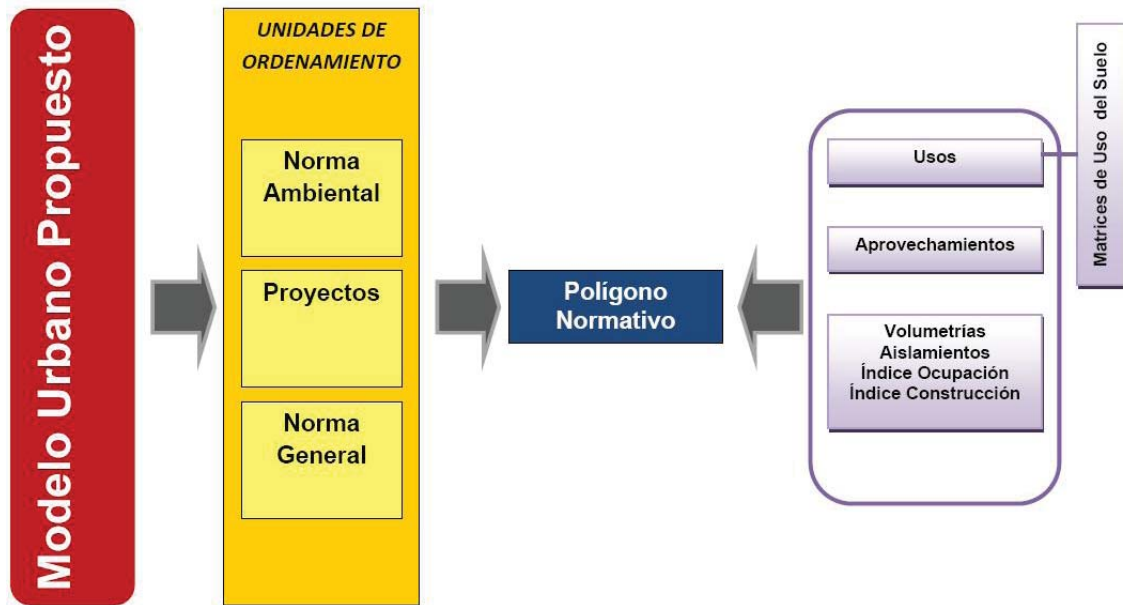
Modelo Urbano Propuesto

UNIDADES DE ORDENAMIENTO

Norma Ambiental

Proyectos

Norma General

Polígono Normativo

Usos

Aprovechamientos

Volumetrías
Aislamientos
Índice Ocupación
Índice Construcción

Matrices de Uso del Suelo